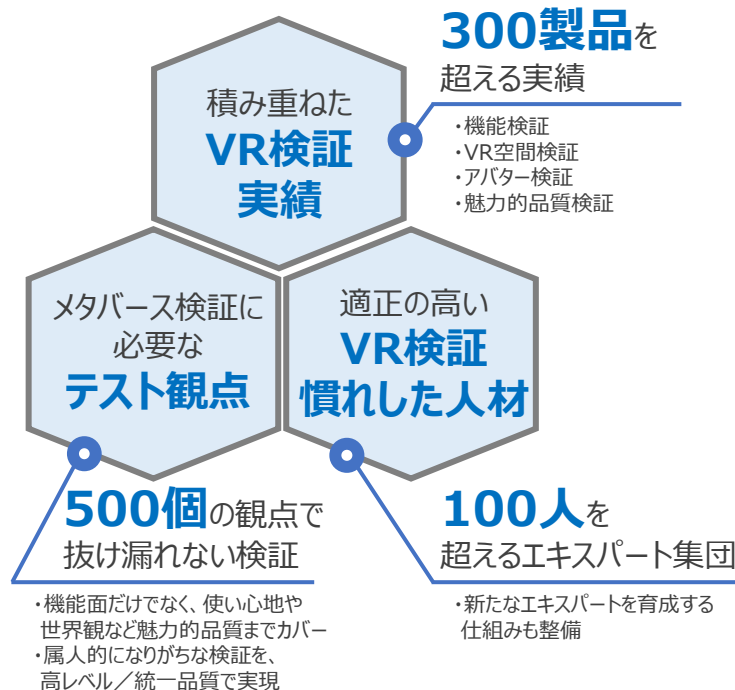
300製品を
超える実績

積み重ねた
VR検証
実績

・機能検証
・VR空間検証
・アバター検証
・魅力的品質検証

メタバース検証に
必要な
テスト観点

適正の高い
VR検証
慣れした人材

500個の観点で
抜け漏れない検証

・機能面だけでなく、使い心地や世界観など魅力的品質までカバー
・属人的になりがちな検証を、高レベル／統一品質で実現

100人を
超えるエキスパート集団

・新たなエキスパートを育成する仕組みも整備